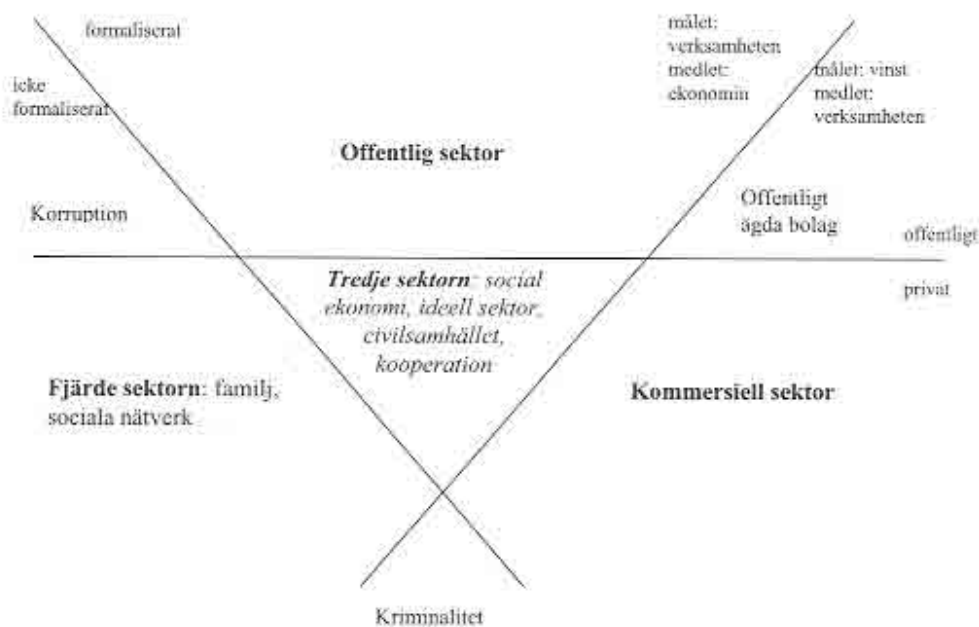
formaliserat

icke formaliserat

målet: verksamheten medlet: ekonomin

målet: vinst medlet: verksamheten

Offentlig sektor

Korruption

Offentligt ägda bolag

offentligt

privat

**Tredje sektorn**: social ekonomi, ideell sektor, civilsamhället, kooperation

**Fjärde sektorn**: familj, sociala nätverk

Kommersiell sektor

Kriminalitet